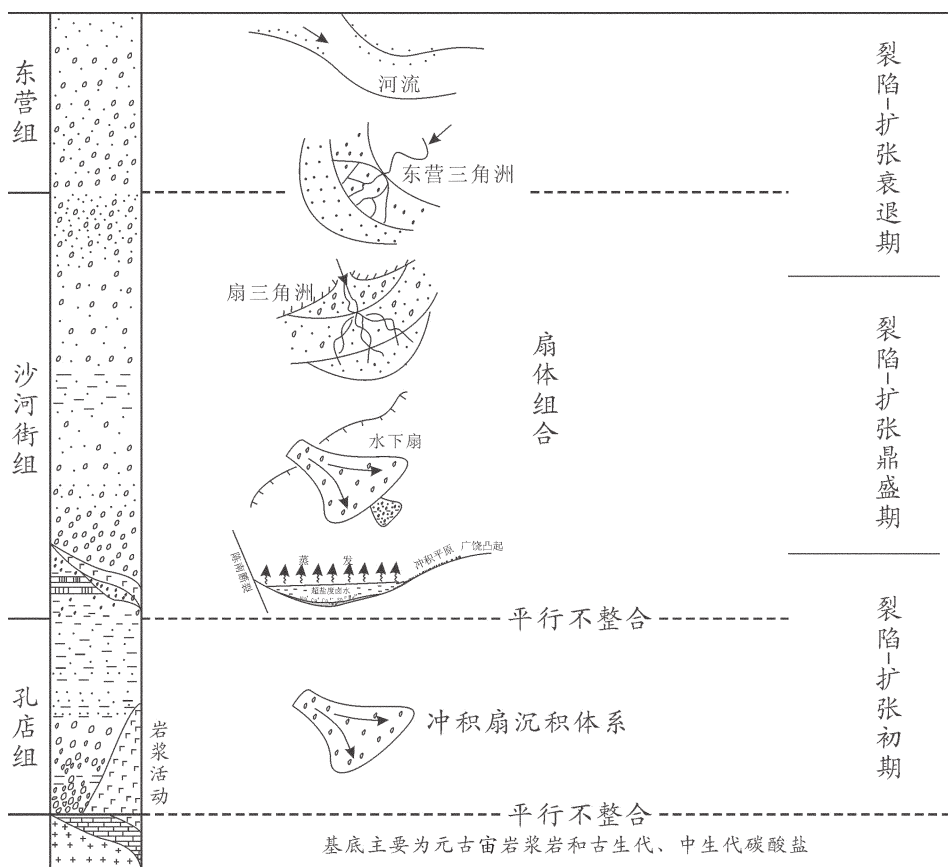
东营组

沙河街组

孔店组

岩浆活动

河流

东营三角洲

扇三角洲

水下扇

扇体组合

陈南断裂

蒸 发

冲积平原

广饶凸起

超盐度卤水

平行不整合

冲积扇沉积体系

平行不整合

基底主要为元古宙岩浆岩和古生代、中生代碳酸盐

裂陷-扩张衰退期

裂陷-扩张鼎盛期

裂陷-扩张初期